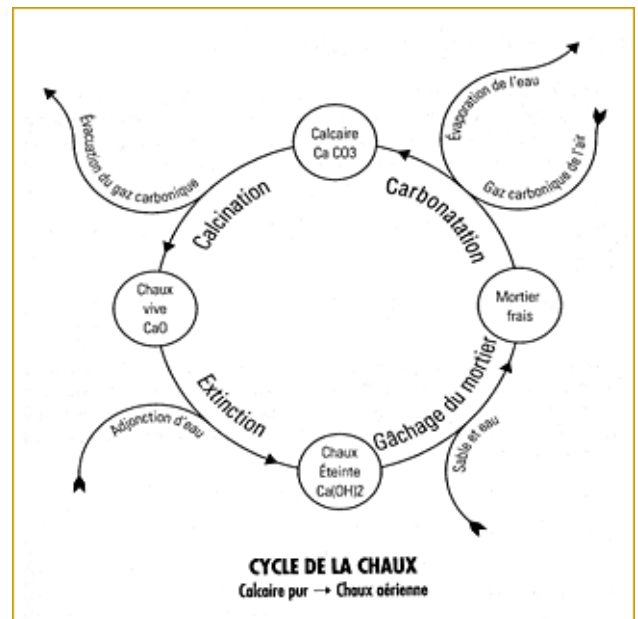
Calcaire
Ca CO3

Évacuation du gaz carbonique

Calcination

Carbonatation

Évaporation de l'eau

Gaz carbonique de l'air

Chaux
vive
CaO

Mortier
frais

Extinction

Gâchage du mortier

Adjonction d'eau

Chaux
Éteinte
Ca(OH)2

Sable et eau

CYCLE DE LA CHAUX
Calcaire pur → Chaux aérienne